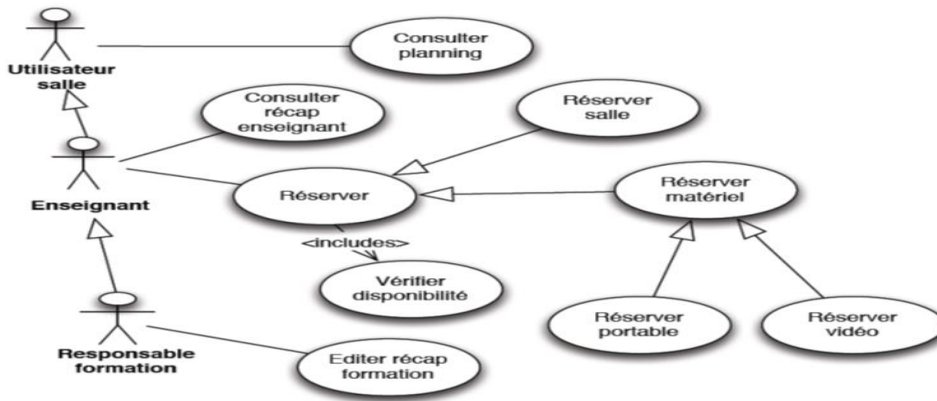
Utilisateur salle

Consulter planning

Consulter récap enseignant

Réserver salle

Enseignant

Réserver

Réserver matériel

<includes>

Vérifier disponibilité

Réserver portable

Réserver vidéo

Responsable formation

Editer récap formation